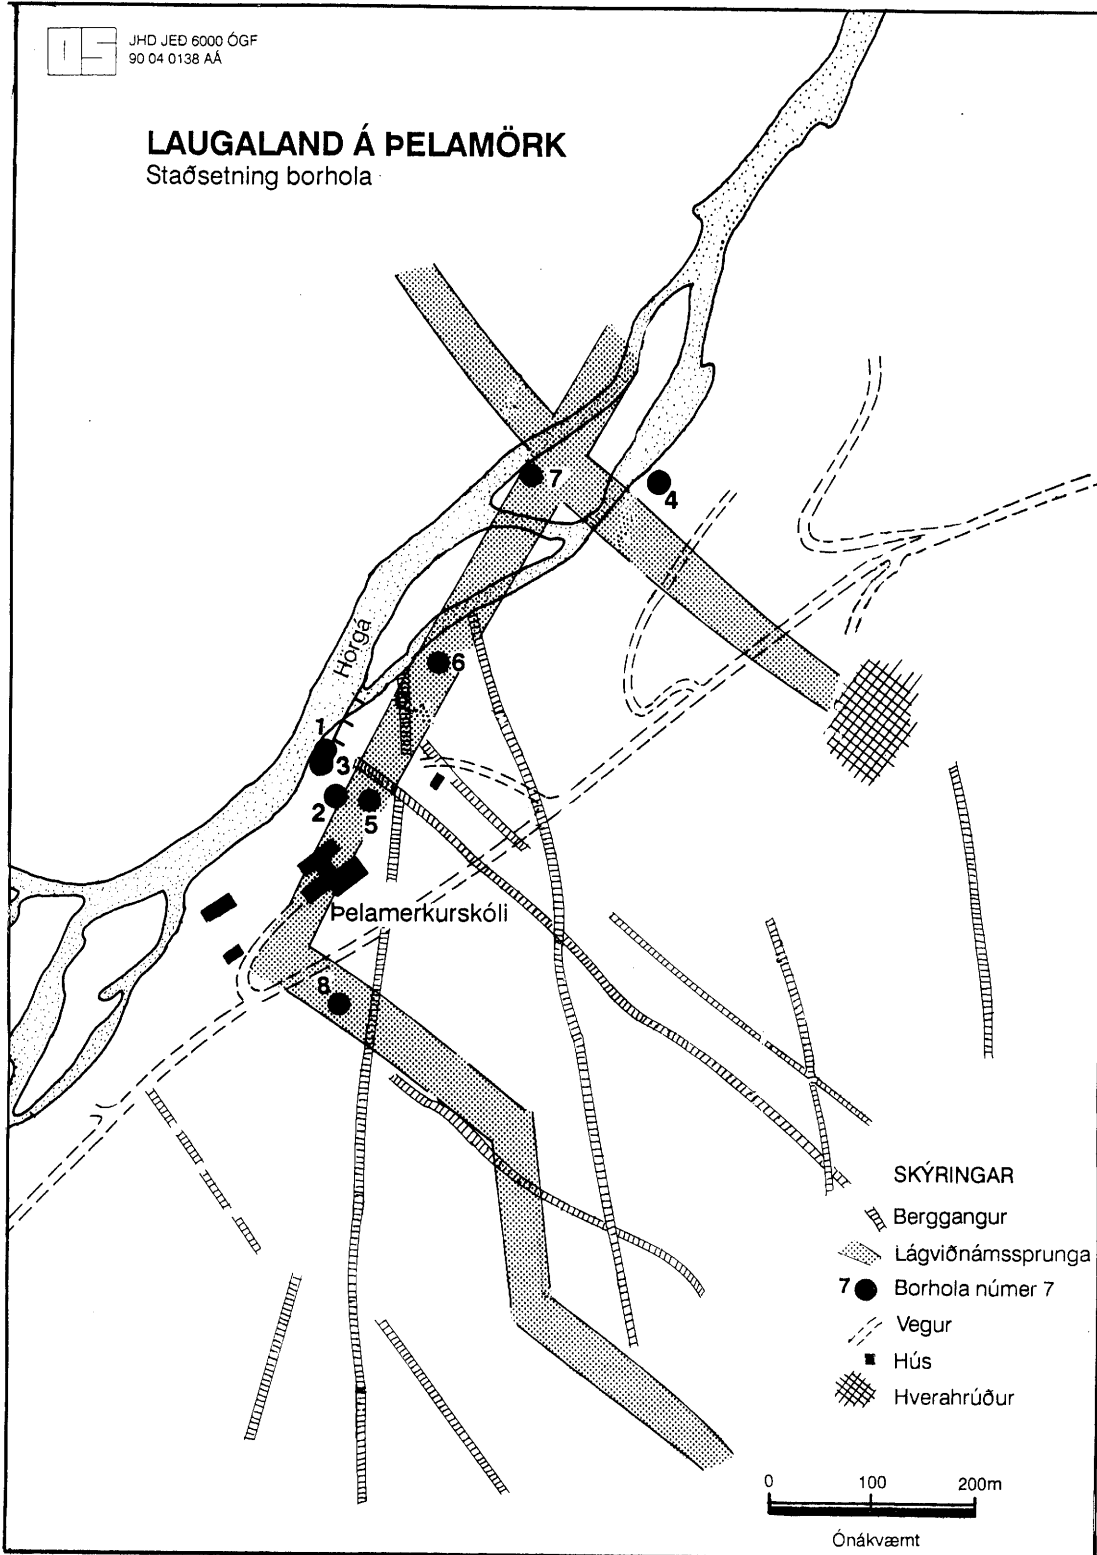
JHD JED 6000 ÓGF
90 04 0138 AÁ

LAUGALAND Á ÞELAMÖRK
Staðsetning borhola

Hörgá

7
4
6
1
3
2
5
Þelamerkurskóli
8

SKÝRINGAR
Berggangur
Lágviðnámssprunga
7 Borhola númer 7
Vegur
Hús
Hverahrúður

0 100 200m
Ónákvæmt